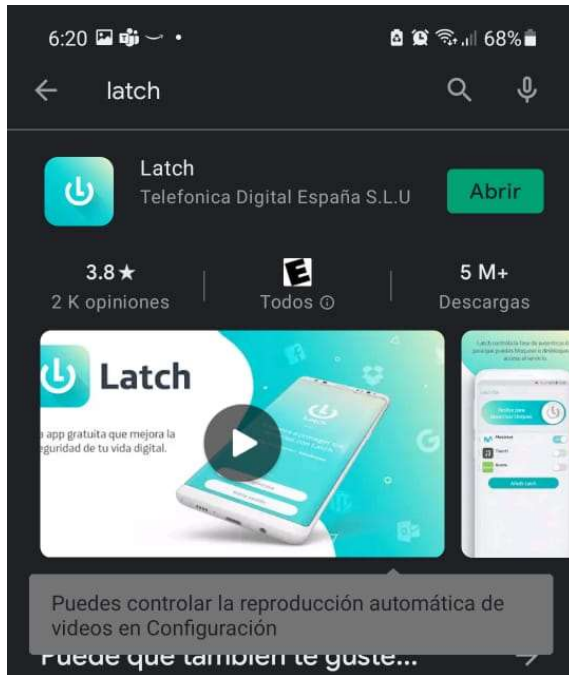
6:20 • 68%

latch

Latch
Telefonica Digital España S.L.U
Abrir

3.8★
2 K opiniones

E
Todos ⓘ

5 M+
Descargas

Latch
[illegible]n app gratuita que mejora la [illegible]eguridad de tu vida digital.

Puedes controlar la reproducción automática de videos en Configuración

Puede que también te guste...